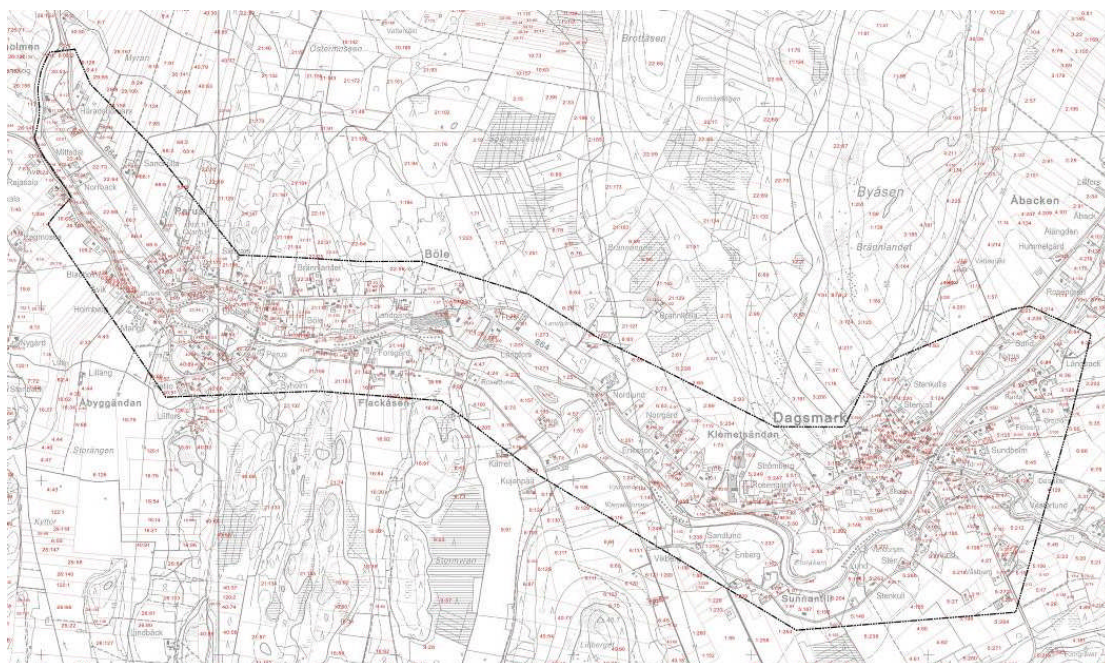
olmen
Myran
Östermossen
Brottåsen
Norrback
Perus
Böle
Byåsen
Åbacken
Brännlandet
Dagsmark
Klemetsändan
Abyggändan
Storängen
Fladkåsen
Nordlund
Norrgård
Sandlund
Sunnanti
Enberg
Stenkulla
Sundbelm
Hummelgård
Långbacka
Lillång
Bydalen
Kuljenpää
Stormvan
Kyttör
Rajasalo
Sandbäck
Lillberg
Kärrer
Byholm
Storbacka
Sandbacka